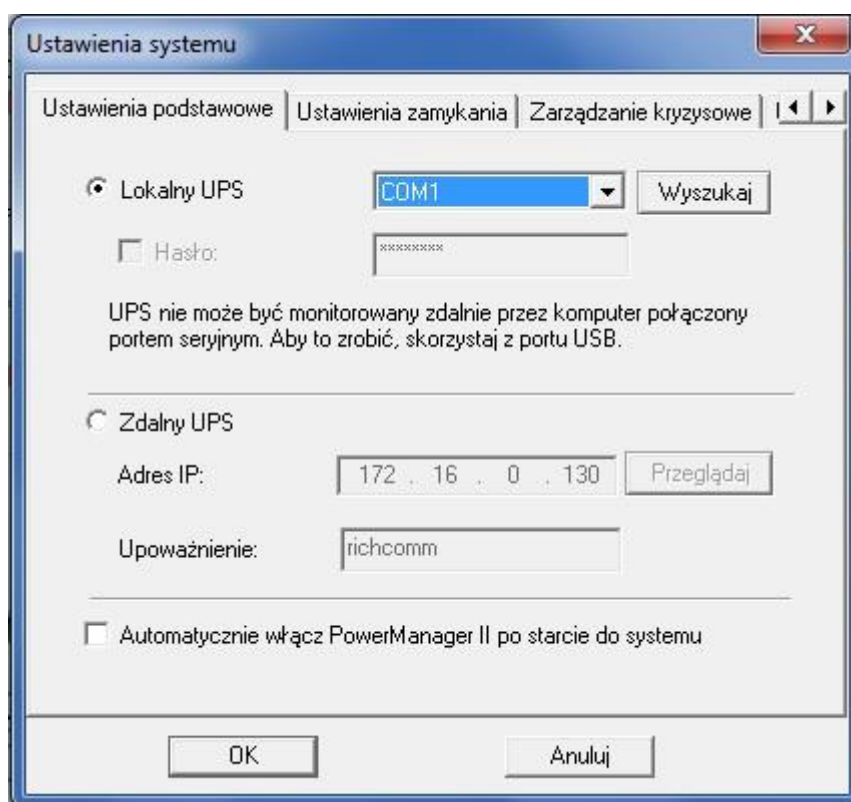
Ustawienia systemu

Ustawienia podstawowe | Ustawienia zamykania | Zarządzanie kryzysowe

Lokalny UPS COM1 Wyszukaj

Hasło: ********

UPS nie może być monitorowany zdalnie przez komputer połączony portem seryjnym. Aby to zrobić, skorzystaj z portu USB.

Zdalny UPS

Adres IP: 172 . 16 . 0 . 130 Przeglądaj

Upoważnienie: richcomm

Automatycznie włącz PowerManager II po starcie do systemu

OK Anuluj